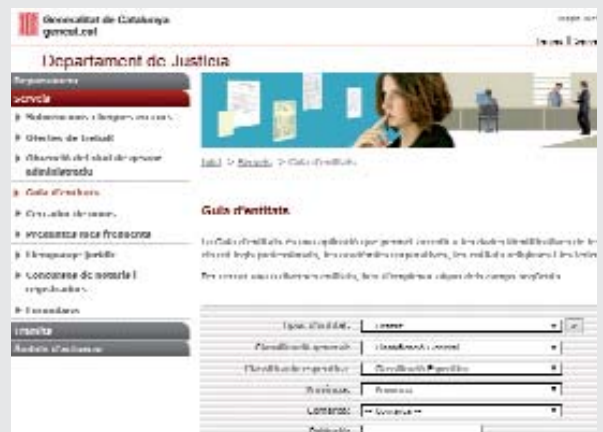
Generalitat de Catalunya
gencat.cat

Departament de Justícia

Departament
Serveis
Relacions amb l'Administració
Oferta de treball
Atenció al ciutadà
Guia d'entitats
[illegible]
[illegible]
Llenguatge jurídic
Concursos de notaria i registradors
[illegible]
Tràmits
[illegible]

Inici > Serveis > Guia d'entitats

Guia d'entitats

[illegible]

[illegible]

Tipus d'entitat:
Classificació general:
Classificació específica:
Província:
Comarca:
Població: